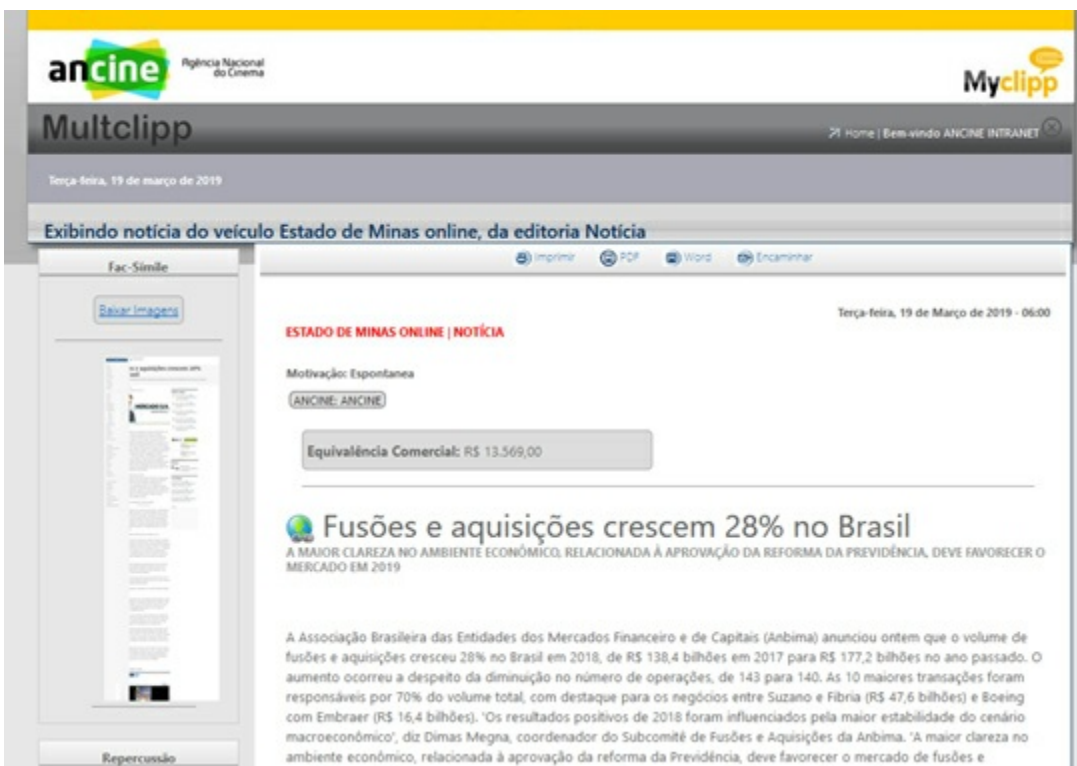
ancine Agência Nacional do Cinema

Myclipp

Multclipp

Home | Bem-vindo ANCINE INTRANET

Terça-feira, 19 de março de 2019

Exibindo notícia do veículo Estado de Minas online, da editoria Notícia

Fac-Símile

Baixar Imagens

Repercussão

Imprimir PDF Word Encaminhar

Terça-feira, 19 de Março de 2019 - 06:00

ESTADO DE MINAS ONLINE | NOTÍCIA

Motivação: Espontanea

ANCINE: ANCINE

Equivalência Comercial: R$ 13.569,00

Fusões e aquisições crescem 28% no Brasil

A MAIOR CLAREZA NO AMBIENTE ECONÔMICO, RELACIONADA À APROVAÇÃO DA REFORMA DA PREVIDÊNCIA, DEVE FAVORECER O MERCADO EM 2019

A Associação Brasileira das Entidades dos Mercados Financeiro e de Capitais (Anbima) anunciou ontem que o volume de fusões e aquisições cresceu 28% no Brasil em 2018, de R$ 138,4 bilhões em 2017 para R$ 177,2 bilhões no ano passado. O aumento ocorreu a despeito da diminuição no número de operações, de 143 para 140. As 10 maiores transações foram responsáveis por 70% do volume total, com destaque para os negócios entre Suzano e Fibria (R$ 47,6 bilhões) e Boeing com Embraer (R$ 16,4 bilhões). 'Os resultados positivos de 2018 foram influenciados pela maior estabilidade do cenário macroeconômico', diz Dimas Megna, coordenador do Subcomitê de Fusões e Aquisições da Anbima. 'A maior clareza no ambiente econômico, relacionada à aprovação da reforma da Previdência, deve favorecer o mercado de fusões e